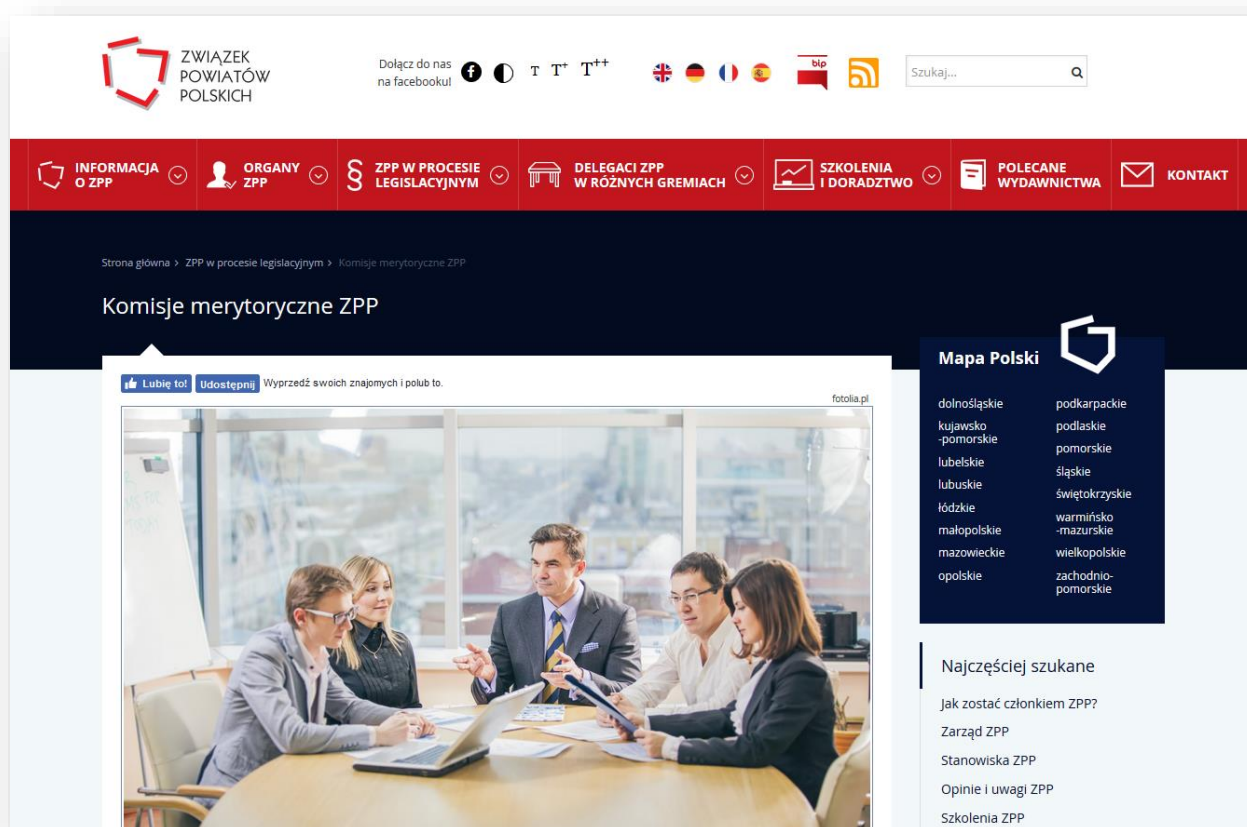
ZWIĄZEK POWIATÓW POLSKICH

Dołącz do nas na facebooku!

T T+ T++

bip

Szukaj...

INFORMACJA O ZPP
ORGANY ZPP
ZPP W PROCESIE LEGISLACYJNYM
DELEGACI ZPP W RÓŻNYCH GREMIACH
SZKOLENIA I DORADZTWO
POLECANE WYDAWNICTWA
KONTAKT

Strona główna › ZPP w procesie legislacyjnym › Komisje merytoryczne ZPP

Komisje merytoryczne ZPP

Lubię to! Udostępnij Wyprzedź swoich znajomych i polub to.

fotolia.pl

Mapa Polski

dolnośląskie
kujawsko-pomorskie
lubelskie
lubuskie
łódzkie
małopolskie
mazowieckie
opolskie

podkarpackie
podlaskie
pomorskie
śląskie
świętokrzyskie
warmińsko-mazurskie
wielkopolskie
zachodnio-pomorskie

Najczęściej szukane

Jak zostać członkiem ZPP?
Zarząd ZPP
Stanowiska ZPP
Opinie i uwagi ZPP
Szkolenia ZPP